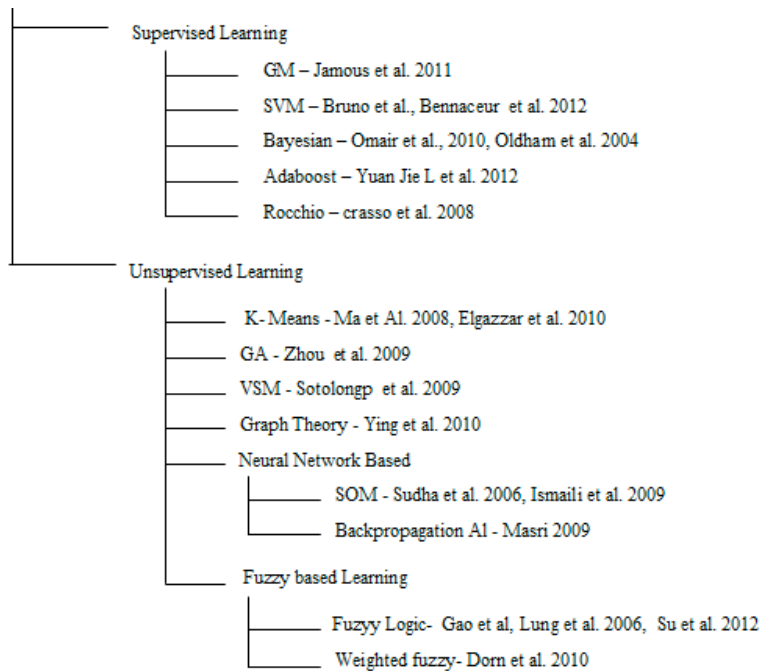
Supervised Learning

GM – Jamous et al. 2011

SVM – Bruno et al., Bennaceur et al. 2012

Bayesian – Omair et al., 2010, Oldham et al. 2004

Adaboost – Yuan Jie L et al. 2012

Rocchio – crasso et al. 2008

Unsupervised Learning

K- Means - Ma et Al. 2008, Elgazzar et al. 2010

GA - Zhou et al. 2009

VSM - Sotolongp et al. 2009

Graph Theory - Ying et al. 2010

Neural Network Based

SOM - Sudha et al. 2006, Ismaili et al. 2009

Backpropagation Al - Masri 2009

Fuzzy based Learning

Fuzyy Logic- Gao et al, Lung et al. 2006, Su et al. 2012

Weighted fuzzy- Dorn et al. 2010